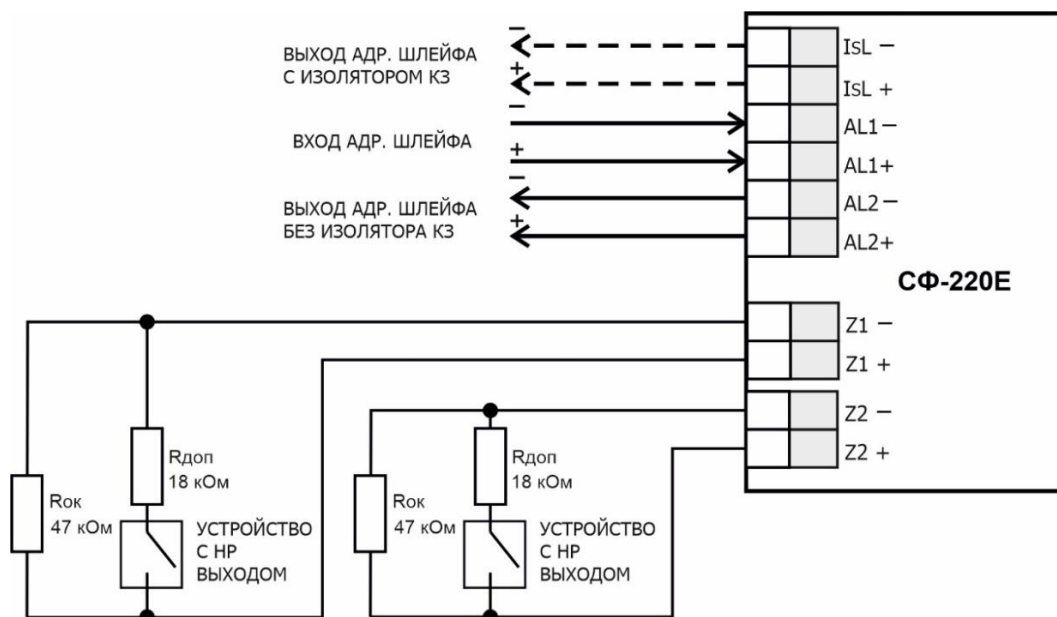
−
+
ВЫХОД АДР. ШЛЕЙФА
С ИЗОЛЯТОРОМ КЗ

−
ВХОД АДР. ШЛЕЙФА
+

−
ВЫХОД АДР. ШЛЕЙФА
+
БЕЗ ИЗОЛЯТОРА КЗ

IsL −
IsL +
AL1−
AL1+
AL2−
AL2+

СФ-220Е

Z1 −
Z1 +
Z2 −
Z2 +

Rок
47 кОм

Rдоп
18 кОм

УСТРОЙСТВО
С НР
ВЫХОДОМ

Rок
47 кОм

Rдоп
18 кОм

УСТРОЙСТВО
С НР
ВЫХОДОМ